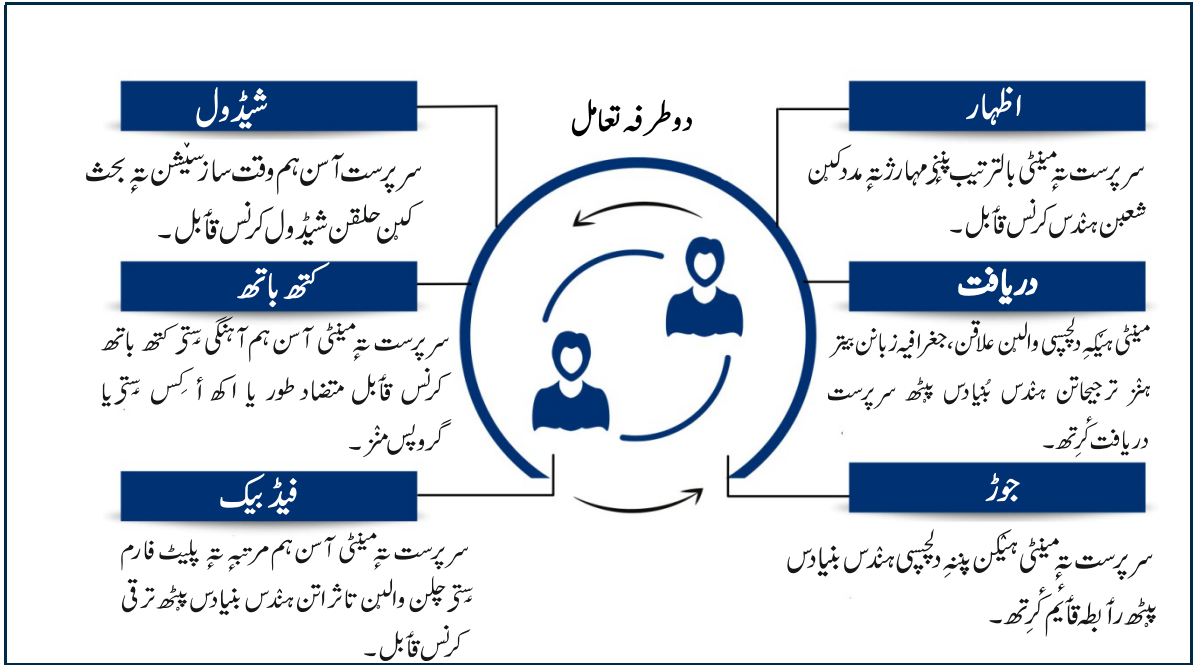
دوطرفہ تعامل

اظہار

سرپرست تہٕ مینٹی بالترتیب پننٛۍ مہارژ تہٕ مدد کٔنہٕ شعبن ہندس کرنس قٲبل۔

دریافت

مینٹی ہیکہٕ دلچسپی والین علاقن، جغرافیہ زبانن بہتر ہنٛز ترجیحاتن ہندس بُنیادس پٹھ سرپرست دریافت کٔرتھ۔

جوڑ

سرپرست تہٕ مینٹی ہیکن پننہٕ دلچسپی ہندس بنیادس پٹھ رأبطہ قائم کٔرتھ۔

شیڈول

سرپرست آسن ہم وقت ساز سیشن تہٕ بحث کٔرن حلقن شیڈول کرنس قٲبل۔

کتھ باتھ

سرپرست تہٕ مینٹی آسن ہم آہنگی سٟتی کتھ باتھ کرنس قٲبل متضاد طور یا اکھ اَکس سٟتی یا گروپس منٛز۔

فیڈ بیک

سرپرست تہٕ مینٹی آسن ہم مرتبہٕ تہٕ پلیٹ فارم سٟتی چلن والین تاثراتن ہندس بنیادس پٹھ ترقی کرنس قٲبل۔